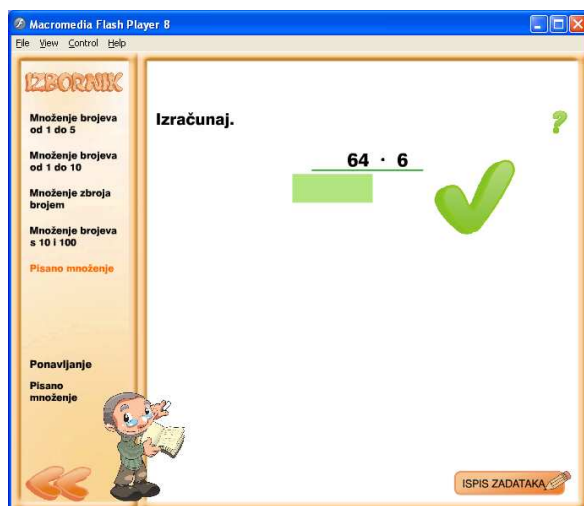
Macromedia Flash Player 8
File View Control Help

IZBORNIK

Množenje brojeva od 1 do 5

Množenje brojeva od 1 do 10

Množenje zbroja brojem

Množenje brojeva s 10 i 100

Pisano množenje

Ponavljanje

Pisano množenje

Izračunaj.

?

$64 \cdot 6$

ISPIS ZADATAKA